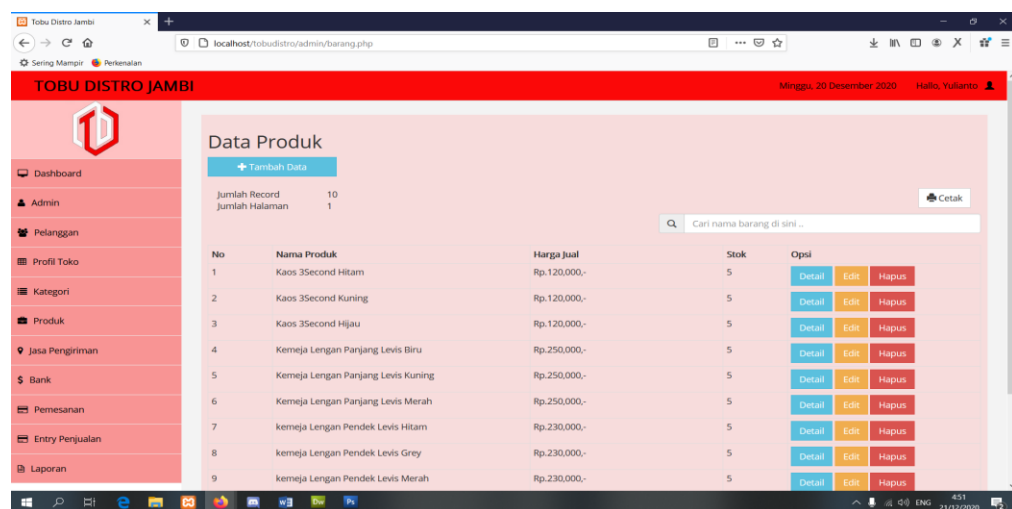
Tobu Distro Jambi

localhost/tobudistro/admin/barang.php

Sering Mampir  Perkenalan

TOBU DISTRO JAMBI

Minggu, 20 Desember 2020  Hallo, Yulianto

Dashboard
Admin
Pelanggan
Profil Toko
Kategori
Produk
Jasa Pengiriman
$ Bank
Pemesanan
Entry Penjualan
Laporan

Data Produk

Tambah Data

Jumlah Record 10
Jumlah Halaman 1

Cetak

Cari nama barang di sini ..

| No | Nama Produk | Harga Jual | Stok | Opsi |
|---|---|---|---|---|
| 1 | Kaos 3Second Hitam | Rp.120,000,- | 5 | Detail Edit Hapus |
| 2 | Kaos 3Second Kuning | Rp.120,000,- | 5 | Detail Edit Hapus |
| 3 | Kaos 3Second Hijau | Rp.120,000,- | 5 | Detail Edit Hapus |
| 4 | Kemeja Lengan Panjang Levis Biru | Rp.250,000,- | 5 | Detail Edit Hapus |
| 5 | Kemeja Lengan Panjang Levis Kuning | Rp.250,000,- | 5 | Detail Edit Hapus |
| 6 | Kemeja Lengan Panjang Levis Merah | Rp.250,000,- | 5 | Detail Edit Hapus |
| 7 | kemeja Lengan Pendek Levis Hitam | Rp.230,000,- | 5 | Detail Edit Hapus |
| 8 | kemeja Lengan Pendek Levis Grey | Rp.230,000,- | 5 | Detail Edit Hapus |
| 9 | kemeja Lengan Pendek Levis Merah | Rp.230,000,- | 5 | Detail Edit Hapus |

ENG 4:51 21/12/2020